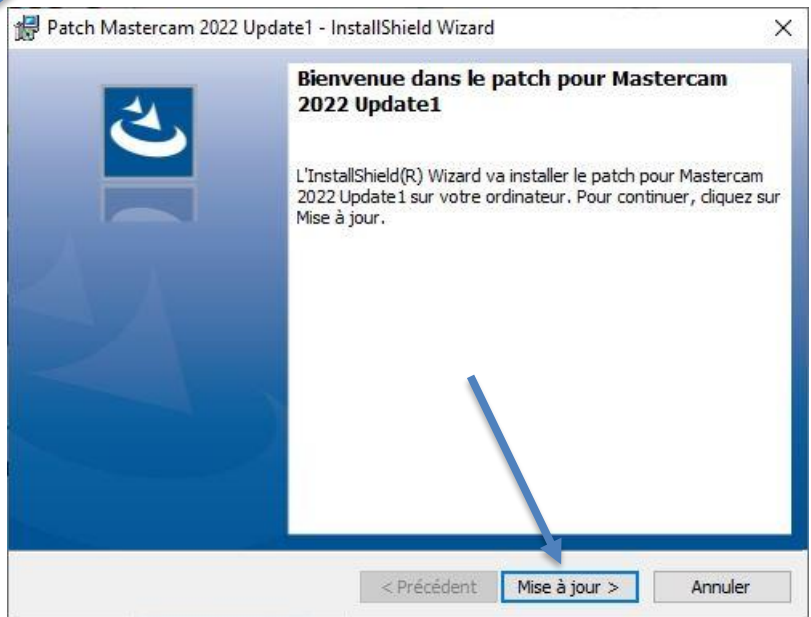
Patch Mastercam 2022 Update1 - InstallShield Wizard

×

Bienvenue dans le patch pour Mastercam 2022 Update1

L'InstallShield(R) Wizard va installer le patch pour Mastercam 2022 Update1 sur votre ordinateur. Pour continuer, cliquez sur Mise à jour.

< Précédent

Mise à jour >

Annuler